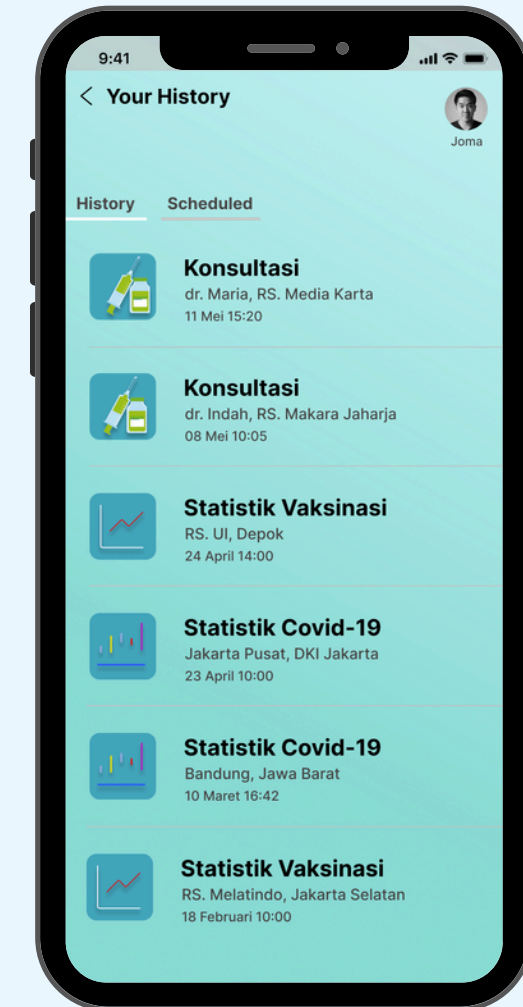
9:41

Your History

Joma

History
Scheduled

Konsultasi
dr. Maria, RS. Media Karta
11 Mei 15:20

Konsultasi
dr. Indah, RS. Makara Jaharja
08 Mei 10:05

Statistik Vaksinasi
RS. UI, Depok
24 April 14:00

Statistik Covid-19
Jakarta Pusat, DKI Jakarta
23 April 10:00

Statistik Covid-19
Bandung, Jawa Barat
10 Maret 16:42

Statistik Vaksinasi
RS. Melatindo, Jakarta Selatan
18 Februari 10:00